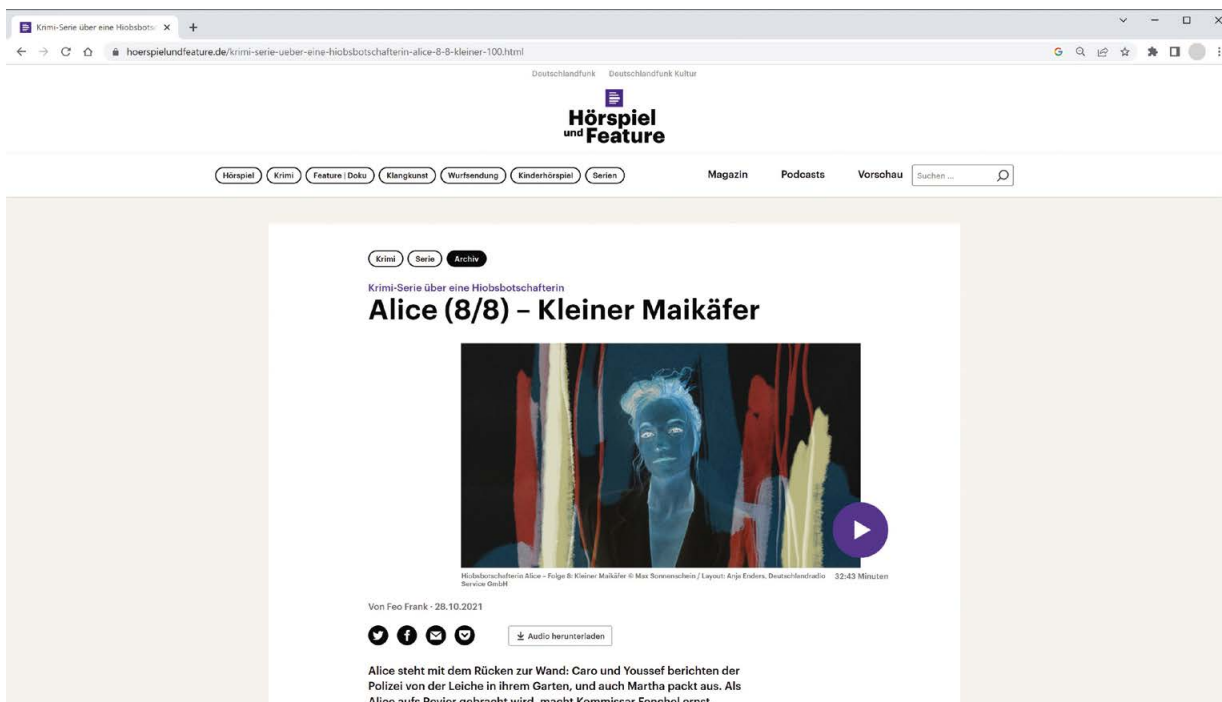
Krimi-Serie über eine Hiobsbots ×

hoerspielundfeature.de/krimi-serie-ueber-eine-hiobsbotschafterin-alice-8-8-kleiner-100.html

Deutschlandfunk Deutschlandfunk Kultur

Hörspiel und Feature

Hörspiel Krimi Feature | Doku Klangkunst Wurfsendung Kinderhörspiel Serien

Magazin Podcasts Vorschau Suchen ...

Krimi Serie Archiv

Krimi-Serie über eine Hiobsbotschafterin

Alice (8/8) – Kleiner Maikäfer

Hiobsbotschafterin Alice – Folge 8: Kleiner Maikäfer © Max Sonnenschein / Layout: Anja Enders, Deutschlandradio Service GmbH 32:43 Minuten

Von Feo Frank · 28.10.2021

Audio herunterladen

Alice steht mit dem Rücken zur Wand: Caro und Youssef berichten der Polizei von der Leiche in ihrem Garten, und auch Martha packt aus. Als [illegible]